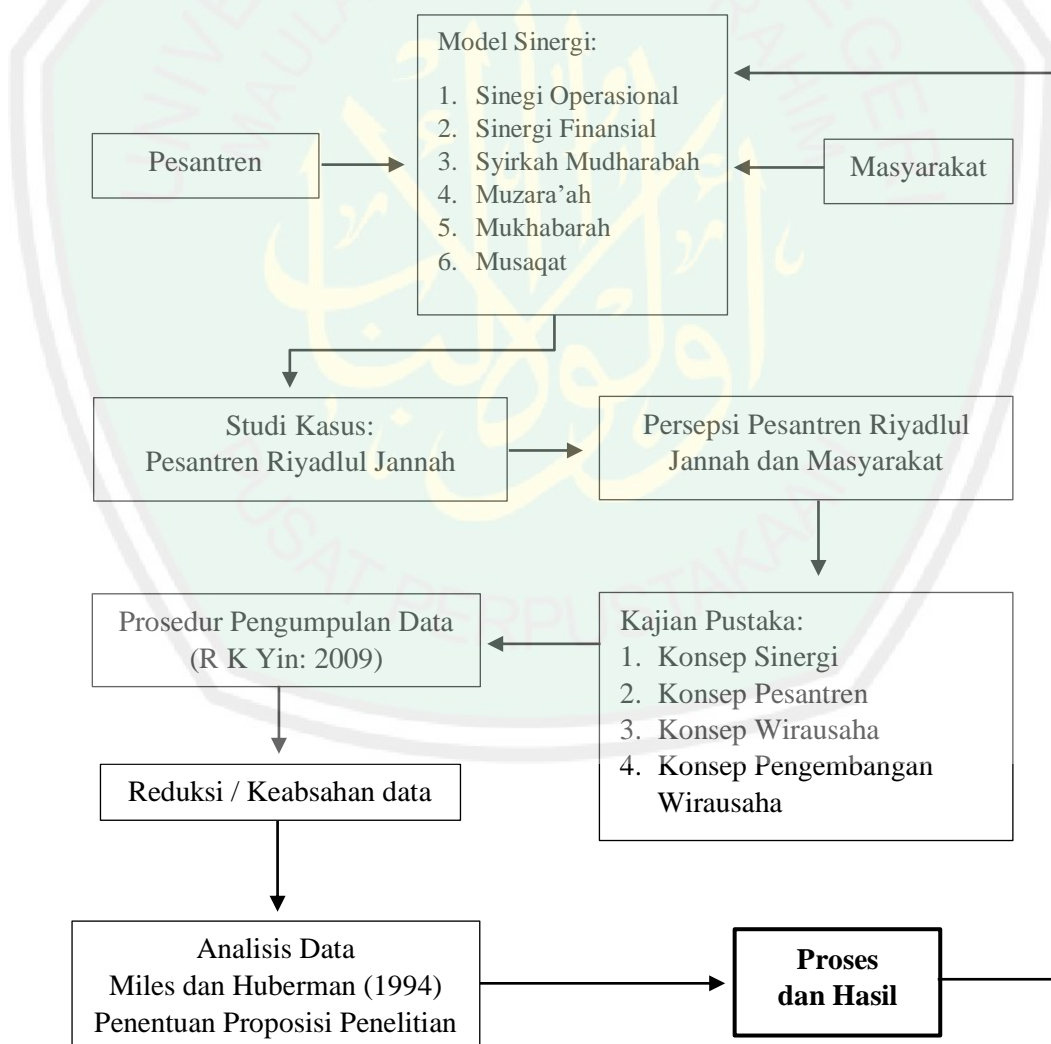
Model Sinergi:

1. Sinegi Operasional
2. Sinergi Finansial
3. Syirkah Mudharabah
4. Muzara'ah
5. Mukhabarah
6. Musaqat

Pesantren

Masyarakat

Studi Kasus:
Pesantren Riyadlul Jannah

Persepsi Pesantren Riyadlul Jannah dan Masyarakat

Kajian Pustaka:
1. Konsep Sinergi
2. Konsep Pesantren
3. Konsep Wirausaha
4. Konsep Pengembangan Wirausaha

Prosedur Pengumpulan Data
(R K Yin: 2009)

Reduksi / Keabsahan data

Analisis Data
Miles dan Huberman (1994)
Penentuan Proposisi Penelitian

**Proses dan Hasil**